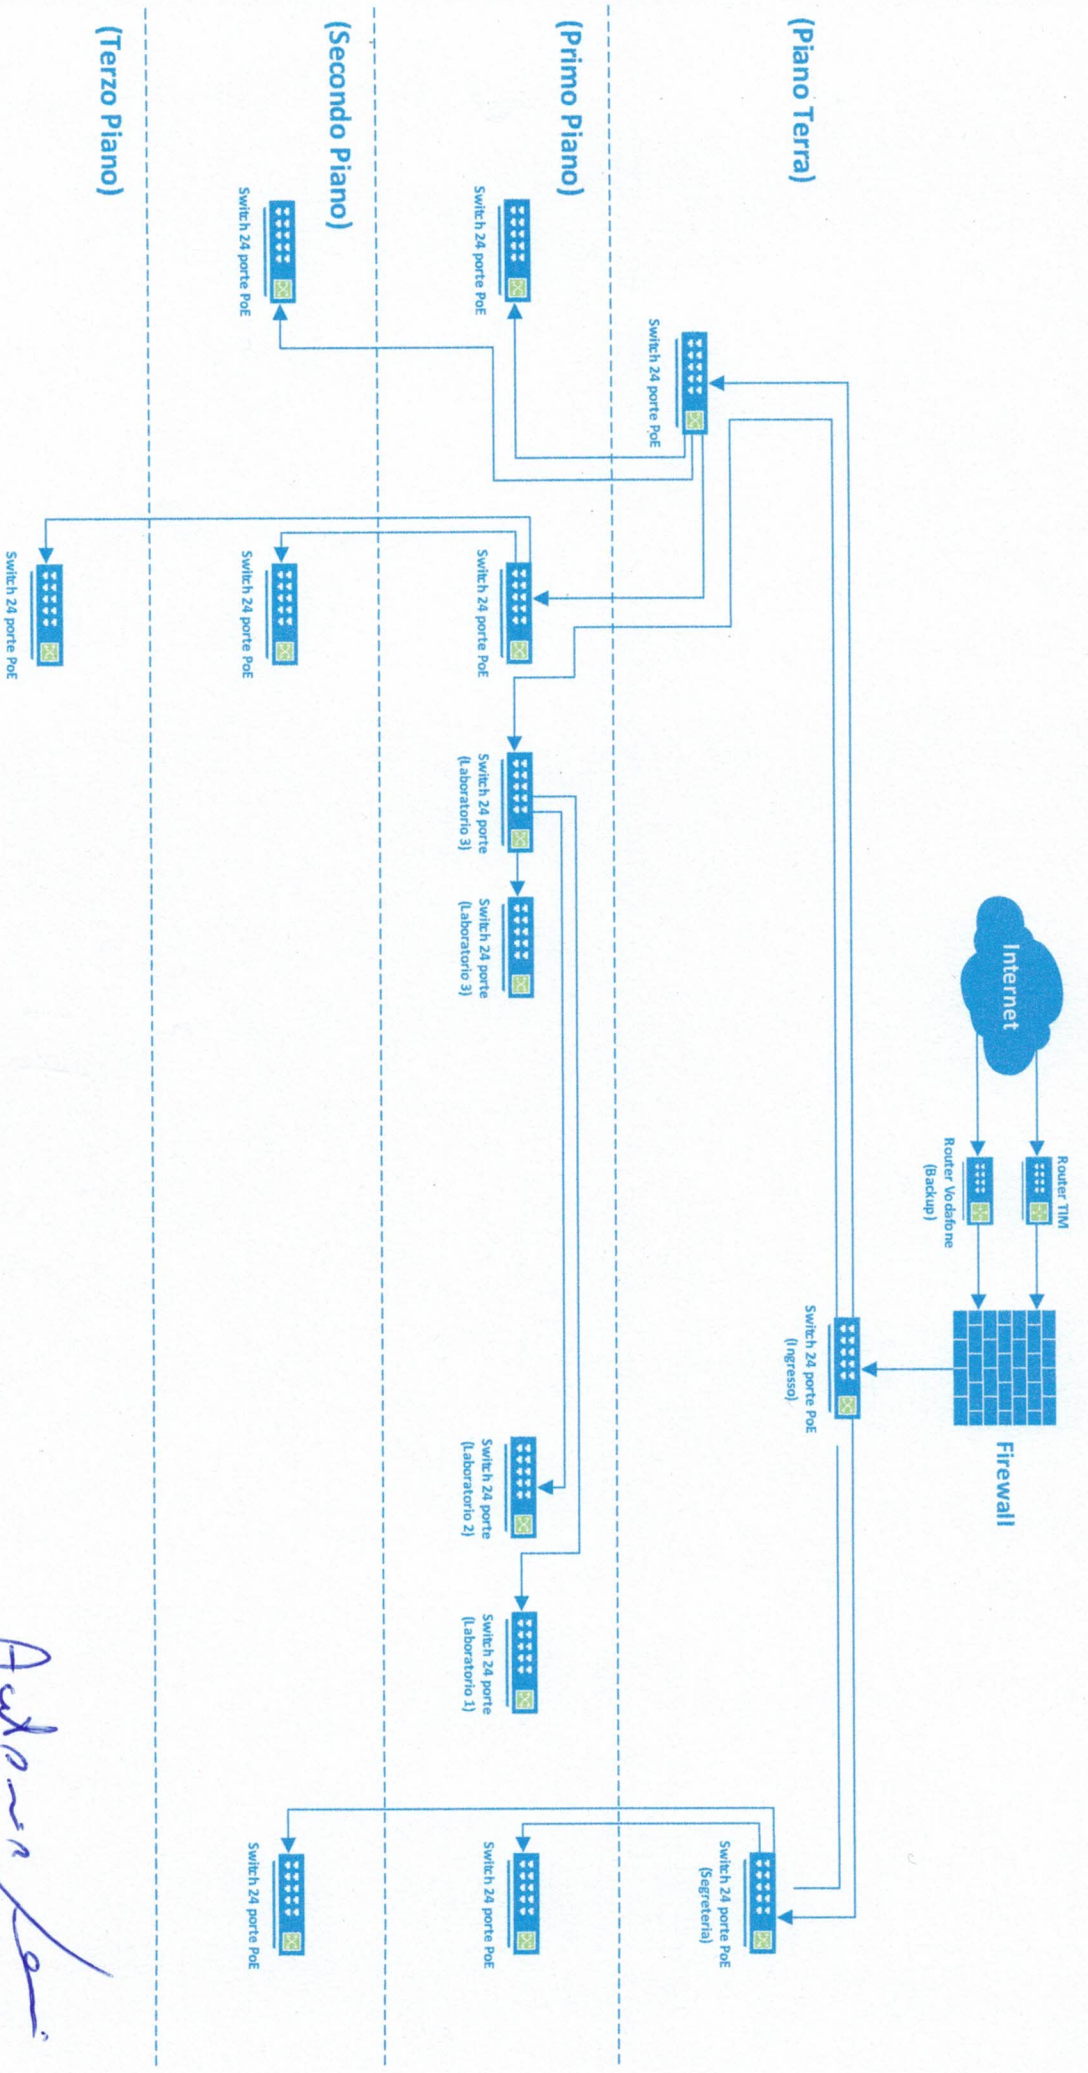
(Piano Terra)

(Primo Piano)

(Secondo Piano)

(Terzo Piano)

Internet

Router TIM

Router Vodafone (Backup)

Firewall

Switch 24 porte PoE (Ingresso)

Switch 24 porte PoE

Switch 24 porte PoE

Switch 24 porte PoE

Switch 24 porte PoE

Switch 24 porte PoE

Switch 24 porte PoE

Switch 24 porte (Laboratorio 3)

Switch 24 porte (Laboratorio 3)

Switch 24 porte (Laboratorio 2)

Switch 24 porte (Laboratorio 1)

Switch 24 porte PoE (Segreteria)

Switch 24 porte PoE

Switch 24 porte PoE

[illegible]